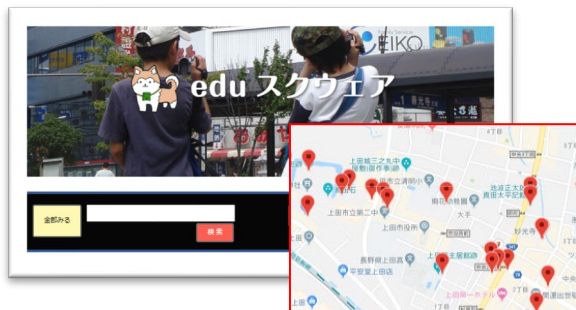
edu スクウェア

EIKO

全部みる

検索

上田城三之丸

上田市立第二中

上田市役所

上田市立清明小

大手

長野県上田高

上田市

4丁目

中央

1丁目

7丁目

2丁目

池波正太郎真田太平記館

好光寺

平安堂上田店

上田東急REI

上田第一ホテル